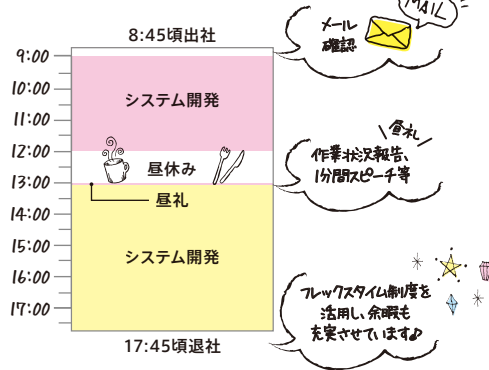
8:45頃出社

9:00
10:00
11:00
12:00
13:00
14:00
15:00
16:00
17:00

システム開発

昼休み

昼礼

システム開発

17:45頃退社

メール確認

MAIL

昼礼

作業状況報告、1分間スピーチ等

フレックスタイム制度を活用し、余暇も充実させています♪